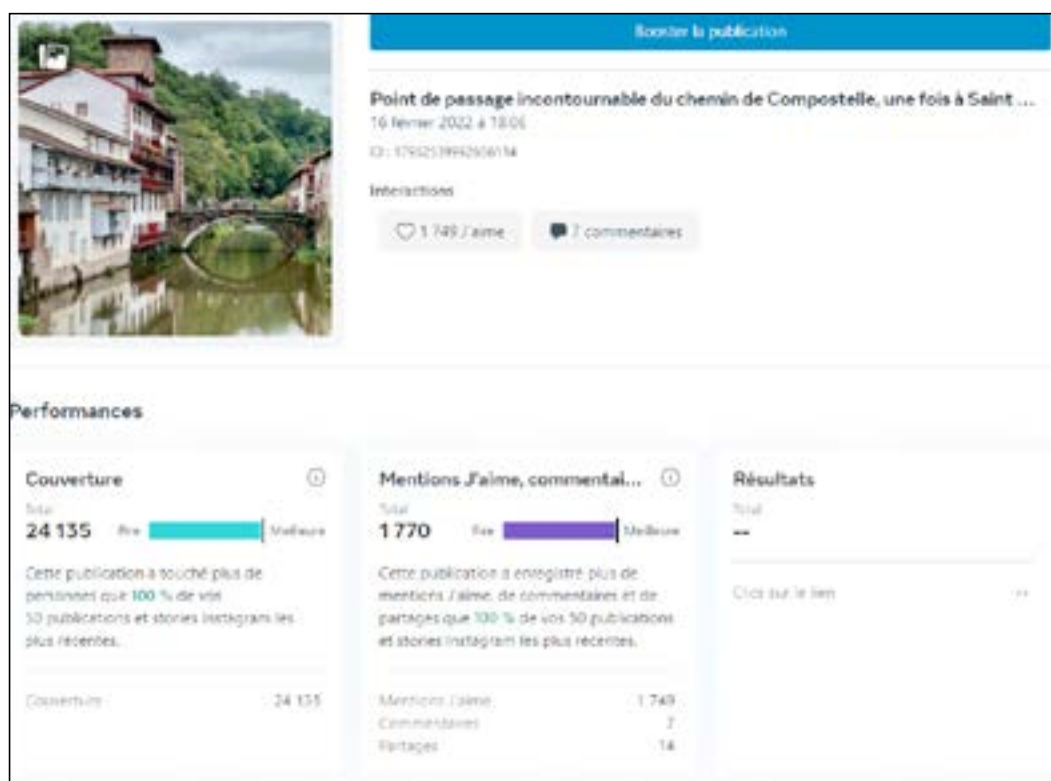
Booster la publication

Point de passage incontournable du chemin de Compostelle, une fois à Saint ...

16 février 2022 à 18:06

ID : 17932539992606134

Interactions

1 749 J'aime

7 commentaires

Performances

Couverture

Total

24 135

Pire

Meilleure

Cette publication a touché plus de personnes que 100 % de vos 50 publications et stories Instagram les plus récentes.

Couverture 24 135

Mentions J'aime, commentai...

Total

1 770

Pire

Meilleure

Cette publication a enregistré plus de mentions J'aime, de commentaires et de partages que 100 % de vos 50 publications et stories Instagram les plus récentes.

Mentions J'aime 1 749

Commentaires 7

Partages 14

Résultats

Total

--

Clics sur le lien --